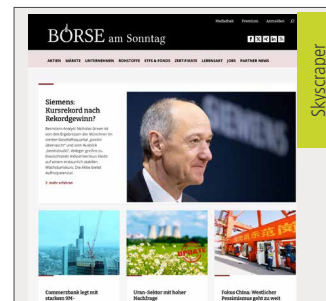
Mediadaten Premium Anmelden

BÖRSE am Sonntag

AKTIEN MÄRKTE UNTERNEHMEN ROHSTOFFE ETFS & FONDS ZERTIFIKATE LEBENSART JOBS PARTNER NEWS

Siemens: Kursrekord nach Rekordgewinn?

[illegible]

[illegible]

Skyscraper

Commerzbank legt mit starkem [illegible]

Uran-Sektor mit hoher Nachfrage

Fokus China: Westlicher Pessimismus geht zu weit